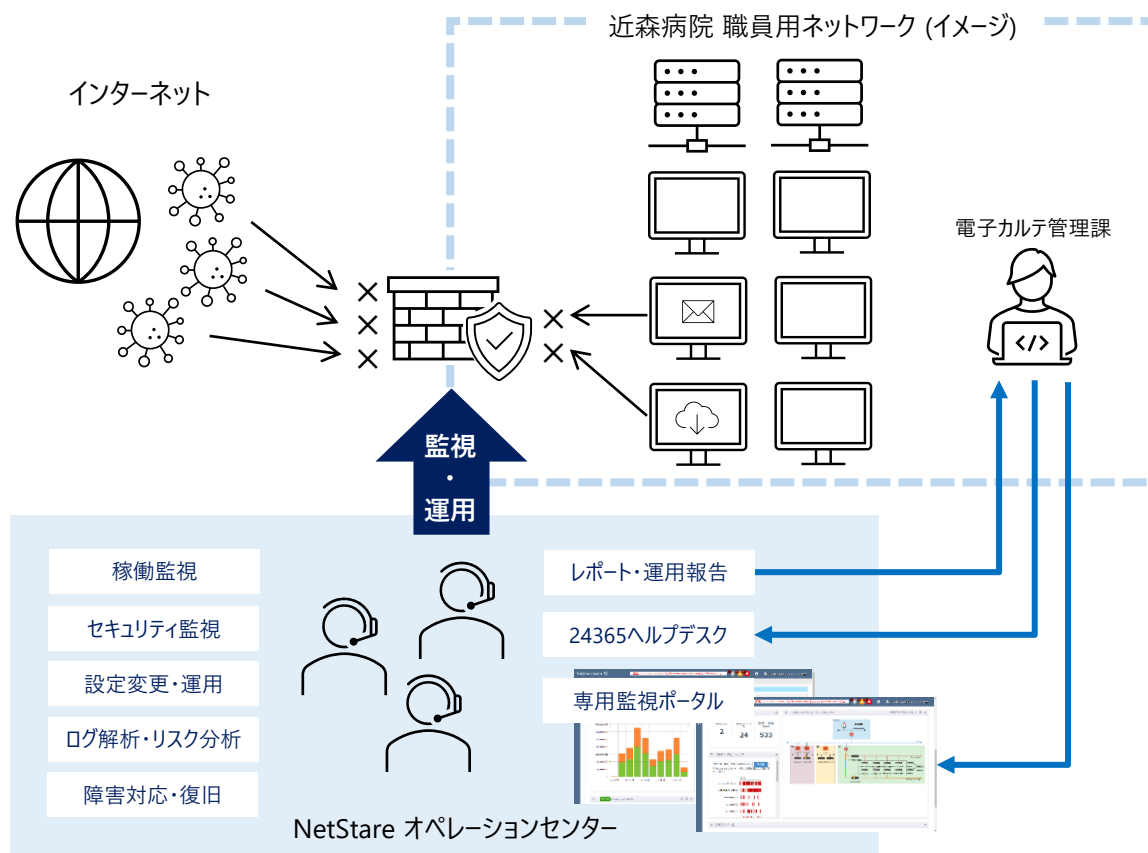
近森病院 職員用ネットワーク (イメージ)

インターネット

電子カルテ管理課

監視・運用

稼働監視

セキュリティ監視

設定変更・運用

ログ解析・リスク分析

障害対応・復旧

レポート・運用報告

24365ヘルプデスク

専用監視ポータル

2 24 533

NetStare オペレーションセンター